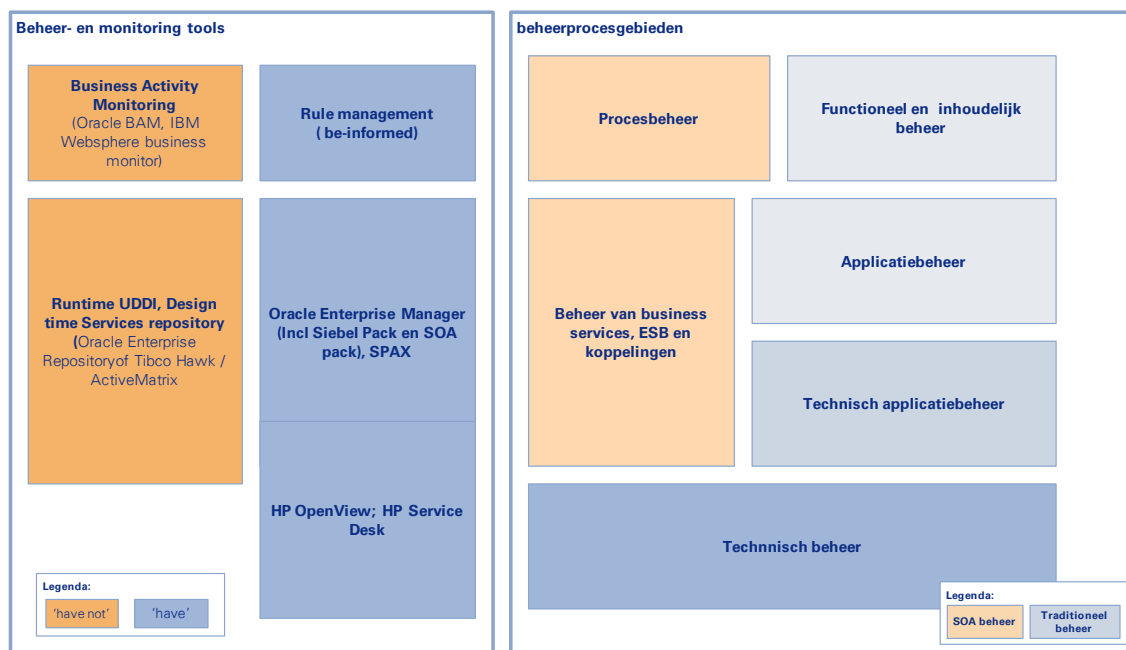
Beheer- en monitoring tools

Business Activity Monitoring (Oracle BAM, IBM Websphere business monitor)

Rule management ( be-informed)

Runtime UDDI, Design time Services repository (Oracle Enterprise Repositoryof Tibco Hawk / ActiveMatrix

Oracle Enterprise Manager (Incl Siebel Pack en SOA pack), SPAX

HP OpenView; HP Service Desk

Legenda:

'have not'

'have'

beheerprocesgebieden

Procesbeheer

Functioneel en inhoudelijk beheer

Applicatiebeheer

Beheer van business services, ESB en koppelingen

Technisch applicatiebeheer

Technnisch beheer

Legenda:

SOA beheer

Traditioneel beheer